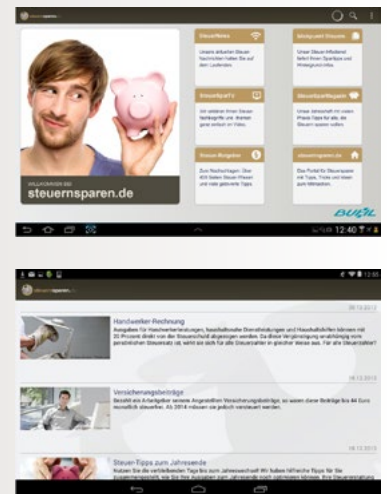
steuernsparen.de

WILLKOMMEN BEI
steuernsparen.de

SteuerNews
Unsere aktuellen Steuer-Nachrichten halten Sie auf dem Laufenden.

Sofortgeld Steuern
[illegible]

SteuerSpar-TV
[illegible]

Steuerspartipps
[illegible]

Steuer-Ratgeber
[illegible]

steuernsparen.de
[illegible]

BUHL

12:40

steuernsparen.de

Handwerker-Rechnung
Ausgaben für Handwerkerleistungen, haushaltsnahe Dienstleistungen und Haushaltshilfen können mit 20 Prozent direkt von der Steuerschuld abgezogen werden. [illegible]

Versicherungsbeiträge
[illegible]

Steuer-Tipps zum Jahresende
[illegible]